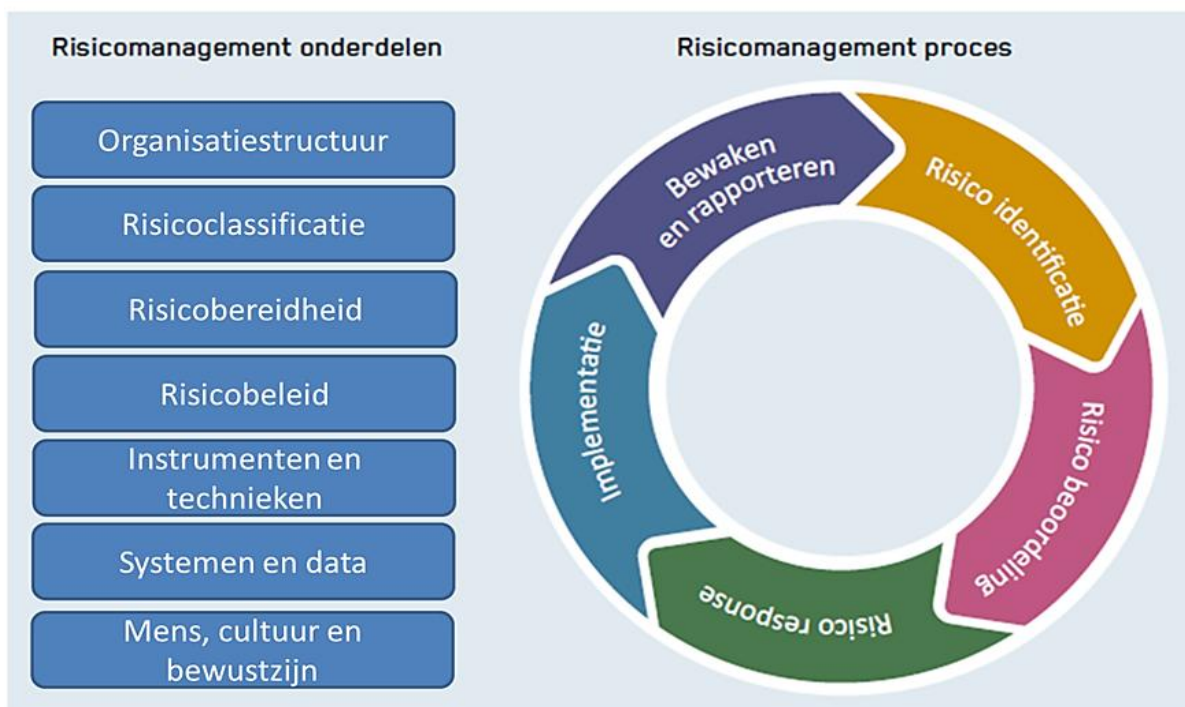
Risicomanagement onderdelen

Organisatiestructuur

Risicoclassificatie

Risicobereidheid

Risicobeleid

Instrumenten en technieken

Systemen en data

Mens, cultuur en bewustzijn

Risicomanagement proces

Bewaken en rapporteren

Risico identificatie

Risico beoordeling

Risico response

Implementatie